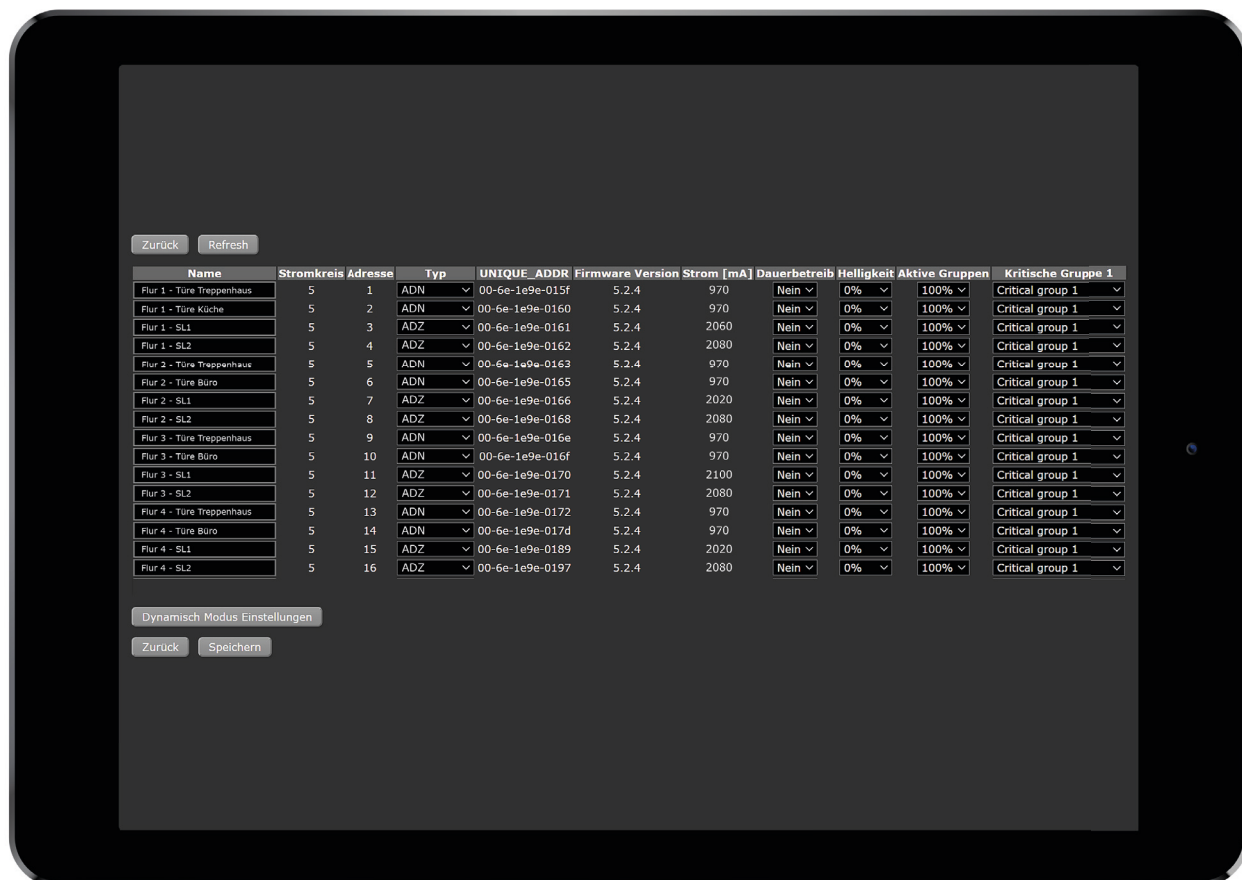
Zurück Refresh

| Name | Stromkreis | Adresse | Typ | UNIQUE_ADDR | Firmware Version | Strom [mA] | Dauerbetreib | Helligkeit | Aktive Gruppen | Kritische Gruppe 1 |
|---|---|---|---|---|---|---|---|---|---|---|
| Flur 1 - Türe Treppenhaus | 5 | 1 | ADN | 00-6e-1e9e-015f | 5.2.4 | 970 | Nein | 0% | 100% | Critical group 1 |
| Flur 1 - Türe Küche | 5 | 2 | ADN | 00-6e-1e9e-0160 | 5.2.4 | 970 | Nein | 0% | 100% | Critical group 1 |
| Flur 1 - SL1 | 5 | 3 | ADZ | 00-6e-1e9e-0161 | 5.2.4 | 2060 | Nein | 0% | 100% | Critical group 1 |
| Flur 1 - SL2 | 5 | 4 | ADZ | 00-6e-1e9e-0162 | 5.2.4 | 2080 | Nein | 0% | 100% | Critical group 1 |
| Flur 2 - Türe Treppenhaus | 5 | 5 | ADN | 00-6e-1e9e-0163 | 5.2.4 | 970 | Nein | 0% | 100% | Critical group 1 |
| Flur 2 - Türe Büro | 5 | 6 | ADN | 00-6e-1e9e-0165 | 5.2.4 | 970 | Nein | 0% | 100% | Critical group 1 |
| Flur 2 - SL1 | 5 | 7 | ADZ | 00-6e-1e9e-0166 | 5.2.4 | 2020 | Nein | 0% | 100% | Critical group 1 |
| Flur 2 - SL2 | 5 | 8 | ADZ | 00-6e-1e9e-0168 | 5.2.4 | 2080 | Nein | 0% | 100% | Critical group 1 |
| Flur 3 - Türe Treppenhaus | 5 | 9 | ADN | 00-6e-1e9e-016e | 5.2.4 | 970 | Nein | 0% | 100% | Critical group 1 |
| Flur 3 - Türe Büro | 5 | 10 | ADN | 00-6e-1e9e-016f | 5.2.4 | 970 | Nein | 0% | 100% | Critical group 1 |
| Flur 3 - SL1 | 5 | 11 | ADZ | 00-6e-1e9e-0170 | 5.2.4 | 2100 | Nein | 0% | 100% | Critical group 1 |
| Flur 3 - SL2 | 5 | 12 | ADZ | 00-6e-1e9e-0171 | 5.2.4 | 2080 | Nein | 0% | 100% | Critical group 1 |
| Flur 4 - Türe Treppenhaus | 5 | 13 | ADN | 00-6e-1e9e-0172 | 5.2.4 | 970 | Nein | 0% | 100% | Critical group 1 |
| Flur 4 - Türe Büro | 5 | 14 | ADN | 00-6e-1e9e-017d | 5.2.4 | 970 | Nein | 0% | 100% | Critical group 1 |
| Flur 4 - SL1 | 5 | 15 | ADZ | 00-6e-1e9e-0189 | 5.2.4 | 2020 | Nein | 0% | 100% | Critical group 1 |
| Flur 4 - SL2 | 5 | 16 | ADZ | 00-6e-1e9e-0197 | 5.2.4 | 2080 | Nein | 0% | 100% | Critical group 1 |

Dynamisch Modus Einstellungen

Zurück Speichern